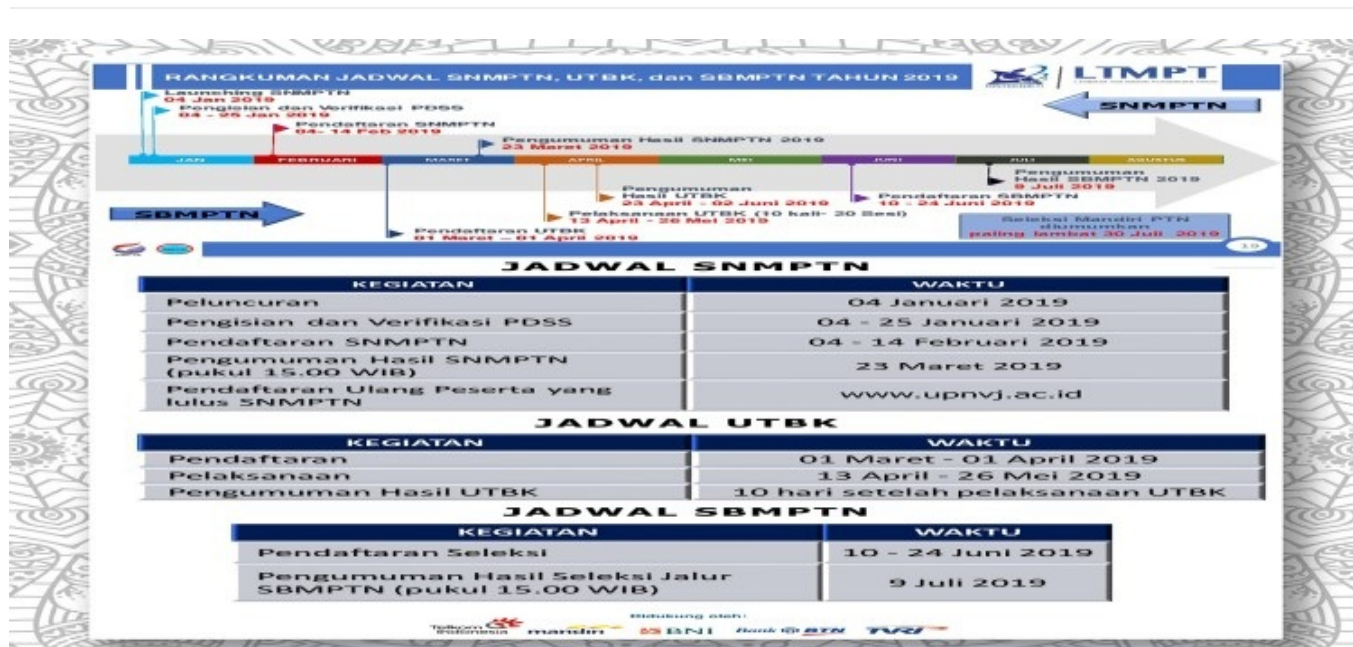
RANGKUMAN JADWAL SNMPTN, UTBK, dan SBMPTN TAHUN 2019

LTMPT

SNMPTN

Launching SNMPTN
04 Jan 2019

Pengisian dan Verifikasi PDSS
04 - 25 Jan 2019

Pendaftaran SNMPTN
04- 14 Feb 2019

Pengumuman Hasil SNMPTN 2019
23 Maret 2019

JAN | FEBRUARI | MARET | APRIL | MEI | JUNI | JULI | AGUSTUS

Pengumuman Hasil SBMPTN 2019
9 Juli 2019

Pengumuman Hasil UTBK
23 April - 02 Juni 2019

Pendaftaran SBMPTN
10 - 24 Juni 2019

SBMPTN

Pelaksanaan UTBK (10 kali- 20 Sesi)
13 April - 26 Mei 2019

Pendaftaran UTBK
01 Maret - 01 April 2019

Seleksi Mandiri PTN diumumkan paling lambat 30 Juli 2019

19

JADWAL SNMPTN

| KEGIATAN | WAKTU |
|---|---|
| Peluncuran | 04 Januari 2019 |
| Pengisian dan Verifikasi PDSS | 04 - 25 Januari 2019 |
| Pendaftaran SNMPTN | 04 - 14 Februari 2019 |
| Pengumuman Hasil SNMPTN (pukul 15.00 WIB) | 23 Maret 2019 |
| Pendaftaran Ulang Peserta yang lulus SNMPTN | www.upnvj.ac.id |

JADWAL UTBK

| KEGIATAN | WAKTU |
|---|---|
| Pendaftaran | 01 Maret - 01 April 2019 |
| Pelaksanaan | 13 April - 26 Mei 2019 |
| Pengumuman Hasil UTBK | 10 hari setelah pelaksanaan UTBK |

JADWAL SBMPTN

| KEGIATAN | WAKTU |
|---|---|
| Pendaftaran Seleksi | 10 - 24 Juni 2019 |
| Pengumuman Hasil Seleksi Jalur SBMPTN (pukul 15.00 WIB) | 9 Juli 2019 |

Didukung oleh:
Telkom Indonesia mandiri BNI Bank BTN TVRI